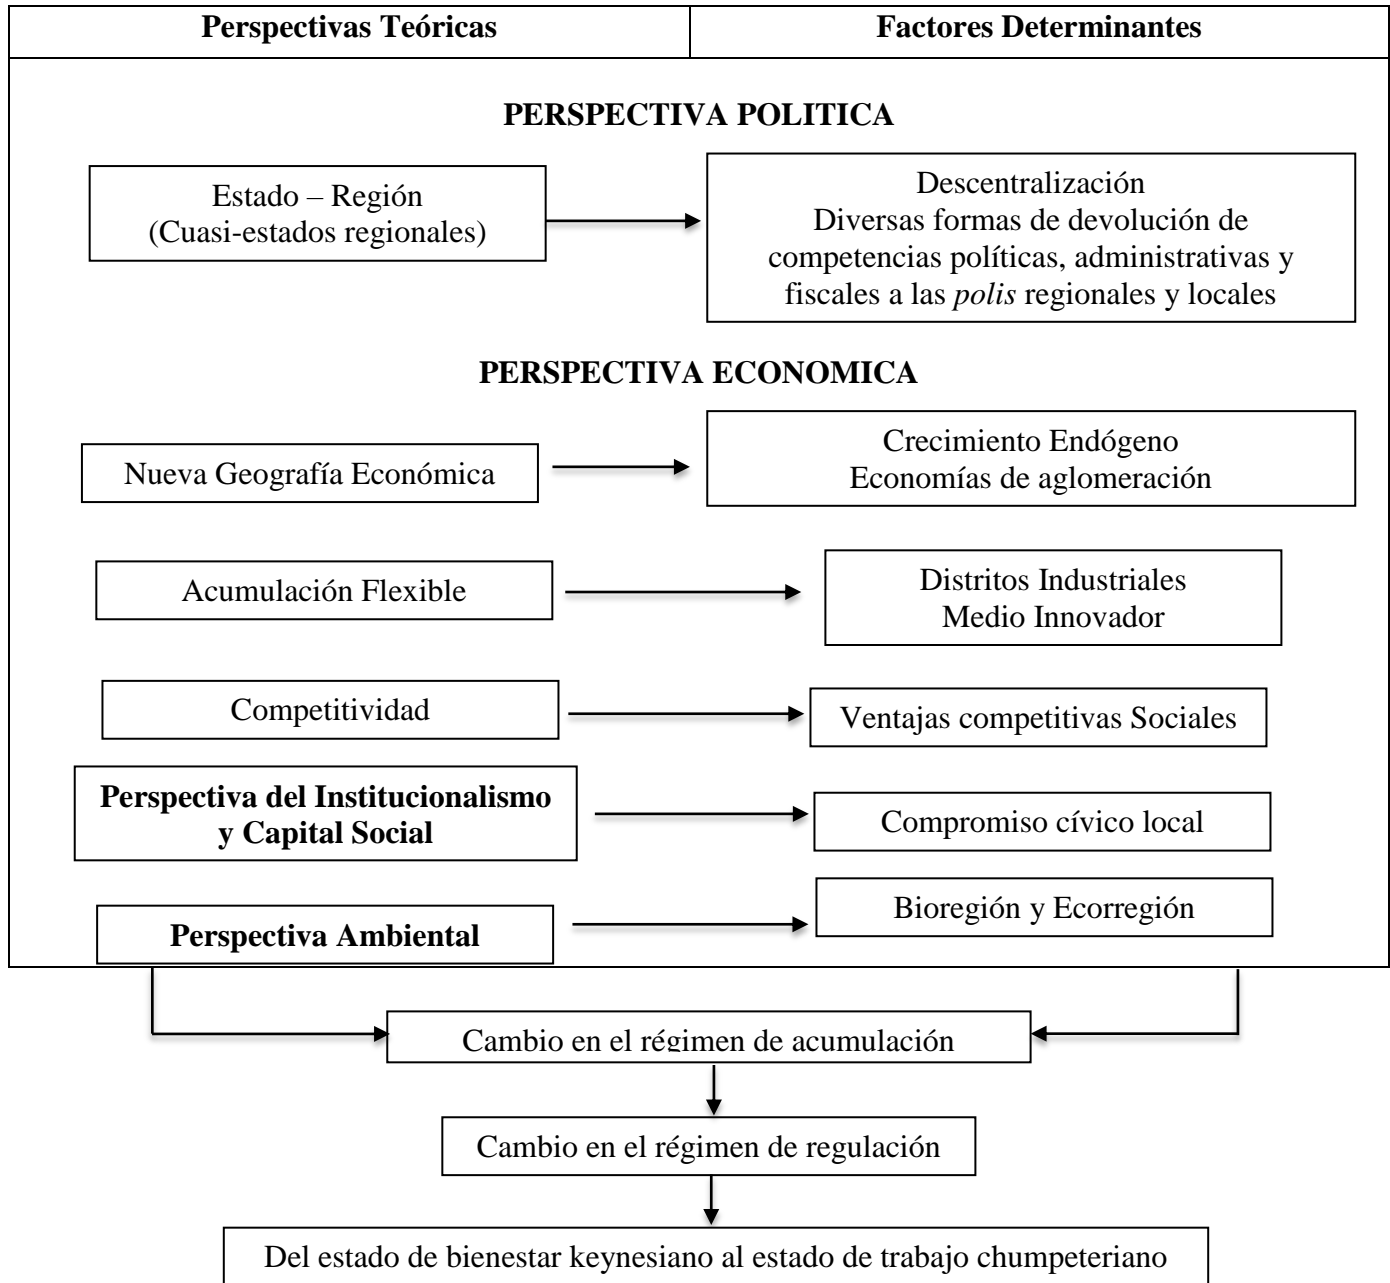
| Perspectivas Teóricas | Factores Determinantes |
|---|---|

PERSPECTIVA POLITICA

Estado – Región
(Cuasi-estados regionales)

Descentralización
Diversas formas de devolución de competencias políticas, administrativas y fiscales a las polis regionales y locales

PERSPECTIVA ECONOMICA

Nueva Geografía Económica

Crecimiento Endógeno
Economías de aglomeración

Acumulación Flexible

Distritos Industriales
Medio Innovador

Competitividad

Ventajas competitivas Sociales

Perspectiva del Institucionalismo y Capital Social

Compromiso cívico local

Perspectiva Ambiental

Bioregión y Ecorregión

Cambio en el régimen de acumulación

Cambio en el régimen de regulación

Del estado de bienestar keynesiano al estado de trabajo chumpeteriano